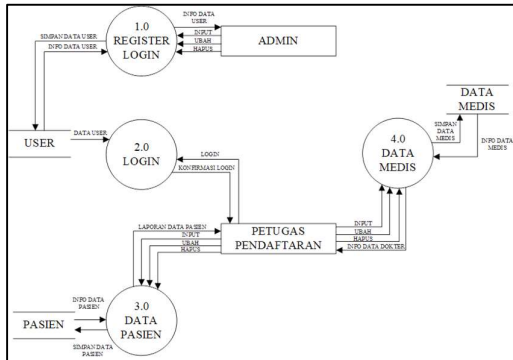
1.0
REGISTER
LOGIN

INFO DATA USER
INPUT
UBAH
HAPUS

ADMIN

SIMPAN DATA USER
INFO DATA USER

DATA MEDIS

USER

DATA USER

2.0
LOGIN

SIMPAN DATA MEDIS

INFO DATA MEDIS

4.0
DATA
MEDIS

LOGIN
KONFIRMASI LOGIN

LAPORAN DATA PASIEN
INPUT
UBAH
HAPUS

PETUGAS
PENDAFTARAN

INPUT
UBAH
HAPUS
INFO DATA DOKTER

INFO DATA PASIEN

PASIEN

3.0
DATA
PASIEN

SIMPAN DATA PASIEN